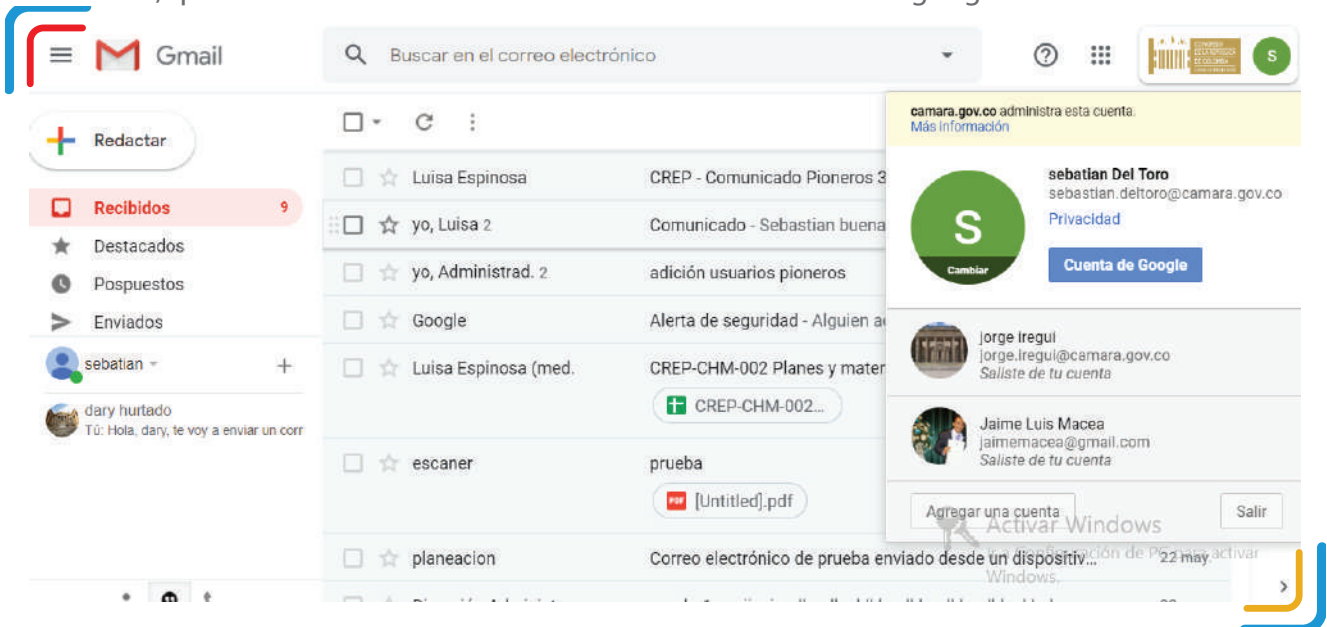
Gmail

Buscar en el correo electrónico

Redactar

Recibidos 9

Destacados

Pospuestos

Enviados

sebatian

dary hurtado
Tú: Hola, dary, te voy a enviar un corr

Luisa Espinosa | CREP - Comunicado Pioneros 3
yo, Luisa 2 | Comunicado - Sebastian buena
yo, Administrad. 2 | adición usuarios pioneros
Google | Alerta de seguridad - Alguien a
Luisa Espinosa (med. | CREP-CHM-002 Planes y mater
CREP-CHM-002...
escaner | prueba
[Untitled].pdf
planeacion | Correo electrónico de prueba enviado desde un dispositiv... 22 may.

camara.gov.co administra esta cuenta.
Más información

sebatian Del Toro
sebastian.deltoro@camara.gov.co
Privacidad

S
Cambiar

Cuenta de Google

jorge iregui
jorge.iregui@camara.gov.co
Saliste de tu cuenta

Jaime Luis Macea
jaimemacea@gmail.com
Saliste de tu cuenta

Agregar una cuenta

Salir

Activar Windows
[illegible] de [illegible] activar Windows.